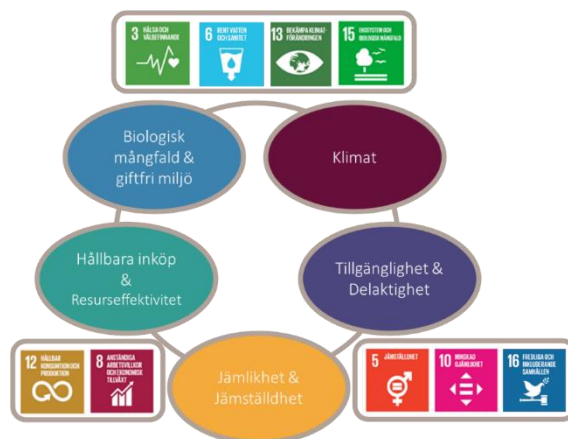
3 HÄLSA OCH VÄLBEFINNANDE
6 RENT VATTEN OCH SANITET
13 BEKÄMPA KLIMATFÖRÄNDRINGEN
15 EKOSYSTEM OCH BIOLOGISK MÅNGFALD

Biologisk mångfald & giftfri miljö

Klimat

Hållbara inköp & Resurseffektivitet

Tillgänglighet & Delaktighet

12 HÅLLBAR KONSUMTION OCH PRODUKTION
8 ANSTÄNDIGA ARBETSVILLKOR OCH EKONOMISK TILLVÄXT

Jämlikhet & Jämställdhet

5 JÄMSTÄLLDHET
10 MINSKAD OJÄMLIKHET
16 FREDLIGA OCH INKLUDERANDE SAMHÄLLEN